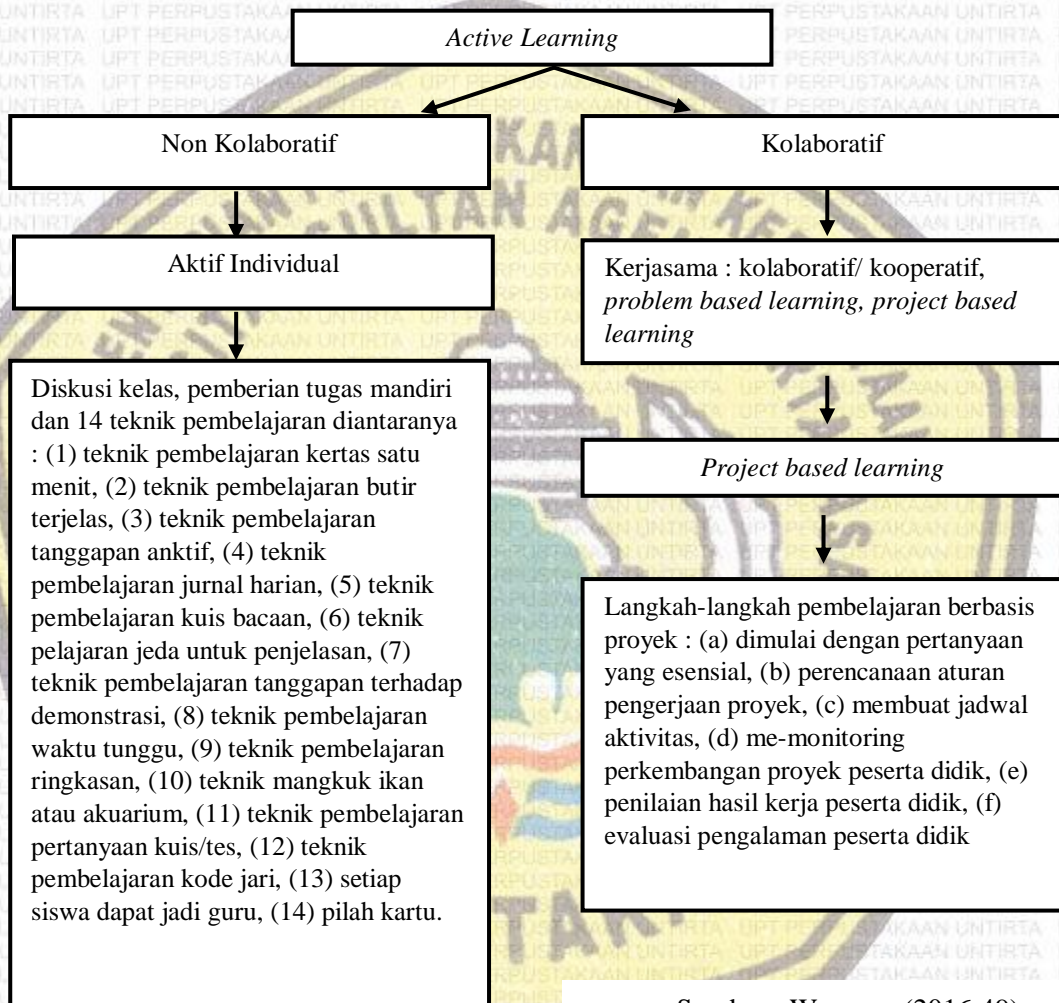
UPT PERPUSTAKAAN UNTIRTA

*Active Learning*

Non Kolaboratif

Kolaboratif

Aktif Individual

Kerjasama : kolaboratif/ kooperatif, *problem based learning, project based learning*

Diskusi kelas, pemberian tugas mandiri dan 14 teknik pembelajaran diantaranya : (1) teknik pembelajaran kertas satu menit, (2) teknik pembelajaran butir terjelas, (3) teknik pembelajaran tanggapan anktif, (4) teknik pembelajaran jurnal harian, (5) teknik pembelajaran kuis bacaan, (6) teknik pelajaran jeda untuk penjelasan, (7) teknik pembelajaran tanggapan terhadap demonstrasi, (8) teknik pembelajaran waktu tunggu, (9) teknik pembelajaran ringkasan, (10) teknik mangkuk ikan atau akuarium, (11) teknik pembelajaran pertanyaan kuis/tes, (12) teknik pembelajaran kode jari, (13) setiap siswa dapat jadi guru, (14) pilah kartu.

*Project based learning*

Langkah-langkah pembelajaran berbasis proyek : (a) dimulai dengan pertanyaan yang esensial, (b) perencanaan aturan pengerjaan proyek, (c) membuat jadwal aktivitas, (d) me-monitoring perkembangan proyek peserta didik, (e) penilaian hasil kerja peserta didik, (f) evaluasi pengalaman peserta didik

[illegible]